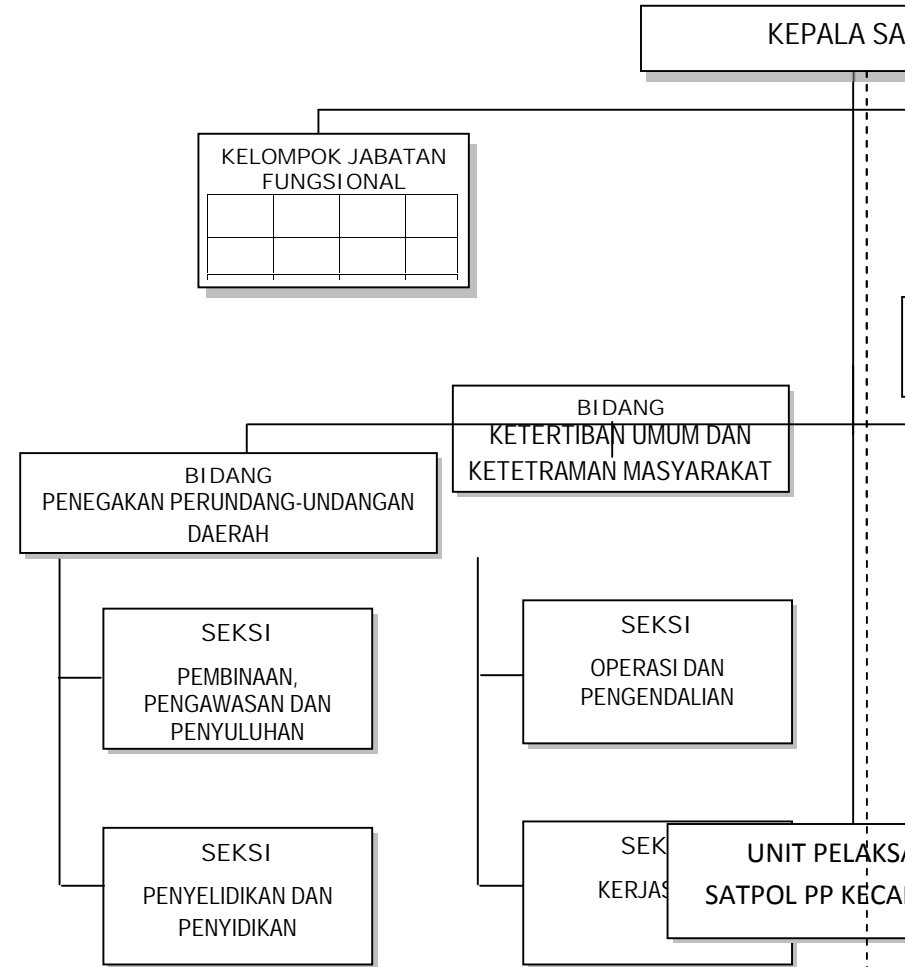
KEPALA SA

KELOMPOK JABATAN FUNGSIONAL

BIDANG
KETERTIBAN UMUM DAN
KETETRAMAN MASYARAKAT

BIDANG
PENEGAKAN PERUNDANG-UNDANGAN
DAERAH

SEKSI
PEMBINAAN, PENGAWASAN DAN PENYULUHAN

SEKSI
OPERASI DAN PENGENDALIAN

SEKSI
PENYELIDIKAN DAN PENYIDIKAN

SEK
KERJAS

UNIT PELAKSA
SATPOL PP KECA